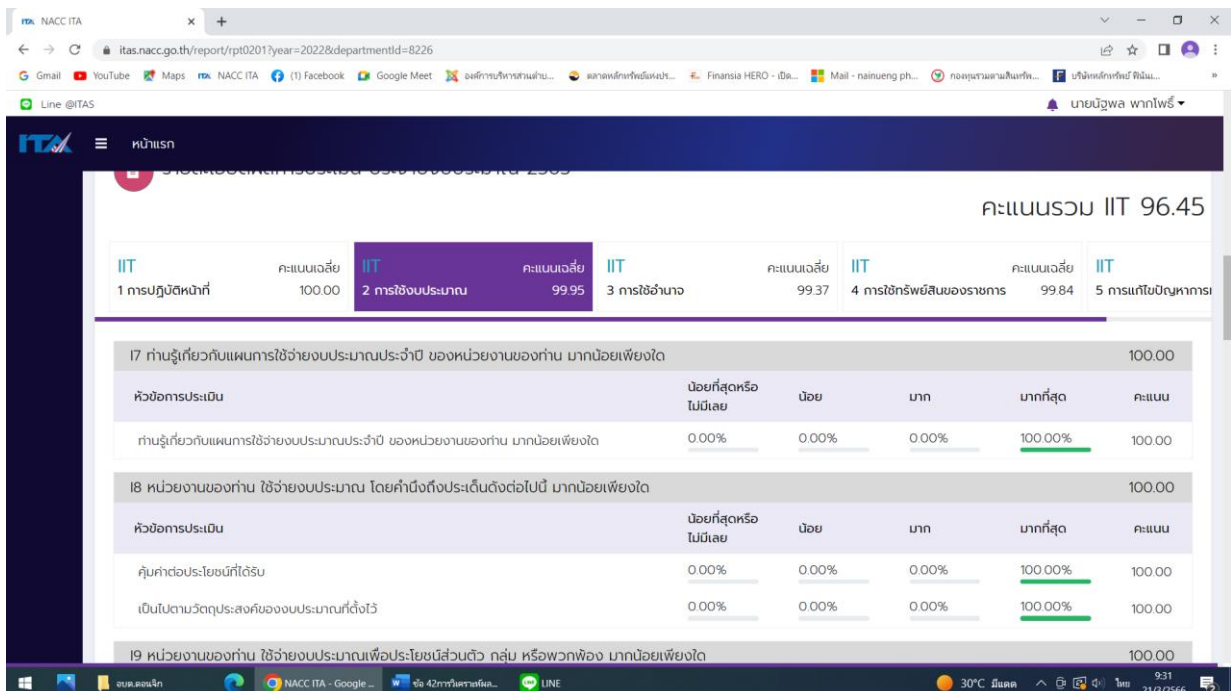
NACC ITA

itas.nacc.go.th/report/rpt0201?year=2022&departmentId=8226

Gmail YouTube Maps NACC ITA (1) Facebook Google Meet องค์การบริหารส่วนตำบ... ตลาดหลักทรัพย์แห่งปร... Finansia HERO - เปิด... Mail - nainueng ph... กองทุนรวมตามสินทรัพ... บริษัทหลักทรัพย์ ฟิลิป...

Line @ITAS

นายณัฐพล พากไพรี

หน้าแรก

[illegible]

คะแนนรวม IIT 96.45

| IIT 1 การปฏิบัติหน้าที่ คะแนนเฉลี่ย 100.00 | IIT 2 การใช้งบประมาณ คะแนนเฉลี่ย 99.95 | IIT 3 การใช้อำนาจ คะแนนเฉลี่ย 99.37 | IIT 4 การใช้ทรัพย์สินของราชการ คะแนนเฉลี่ย 99.84 | IIT 5 การแก้ไขปัญหาการ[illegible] |

I7 ท่านรู้เกี่ยวกับแผนการใช้จ่ายงบประมาณประจำปี ของหน่วยงานของท่าน มากน้อยเพียงใด 100.00

| หัวข้อการประเมิน | น้อยที่สุดหรือไม่มีเลย | น้อย | มาก | มากที่สุด | คะแนน |
|---|---|---|---|---|---|
| ท่านรู้เกี่ยวกับแผนการใช้จ่ายงบประมาณประจำปี ของหน่วยงานของท่าน มากน้อยเพียงใด | 0.00% | 0.00% | 0.00% | 100.00% | 100.00 |

I8 หน่วยงานของท่าน ใช้จ่ายงบประมาณ โดยคำนึงถึงประเด็นดังต่อไปนี้ มากน้อยเพียงใด 100.00

| หัวข้อการประเมิน | น้อยที่สุดหรือไม่มีเลย | น้อย | มาก | มากที่สุด | คะแนน |
|---|---|---|---|---|---|
| คุ้มค่าต่อประโยชน์ที่ได้รับ | 0.00% | 0.00% | 0.00% | 100.00% | 100.00 |
| เป็นไปตามวัตถุประสงค์ของงบประมาณที่ตั้งไว้ | 0.00% | 0.00% | 0.00% | 100.00% | 100.00 |

I9 หน่วยงานของท่าน ใช้จ่ายงบประมาณเพื่อประโยชน์ส่วนตัว กลุ่ม หรือพวกพ้อง มากน้อยเพียงใด 100.00

อบต.ดอนฉิก NACC ITA - Google ... ข้อ 42การวิเคราะห์ผล... LINE 30°C มีแดด ไทย 9:31 21/2/2566